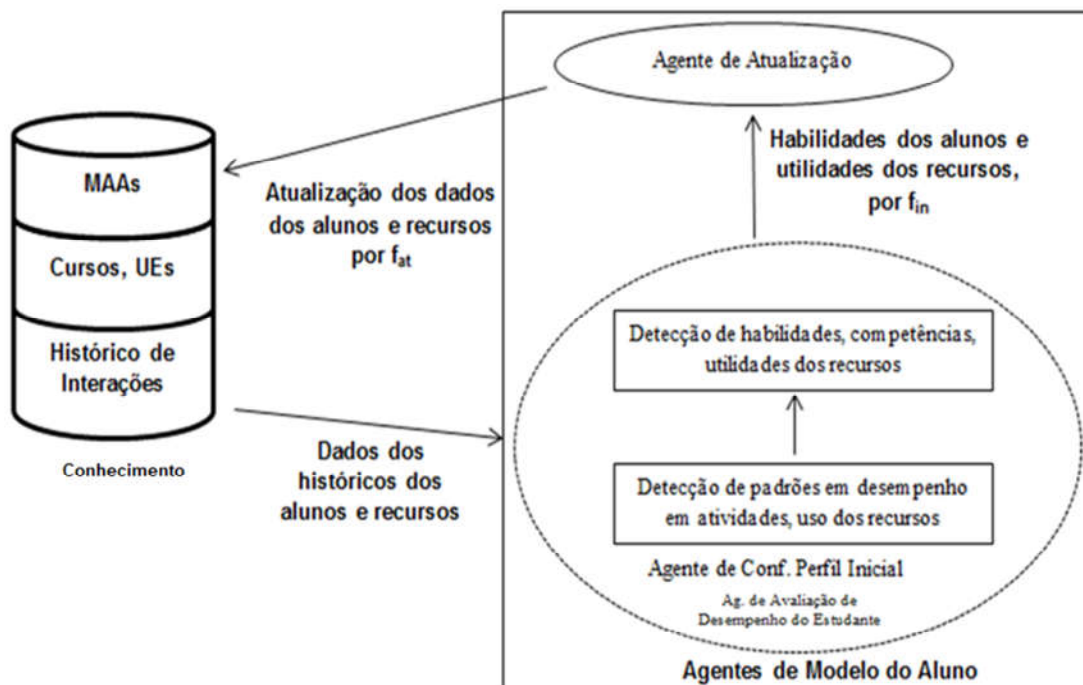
MAAs

Cursos, UEs

Histórico de Interações

Conhecimento

Atualização dos dados dos alunos e recursos por $f_{at}$

Dados dos históricos dos alunos e recursos

Agente de Atualização

Habilidades dos alunos e utilidades dos recursos, por $f_{in}$

Detecção de habilidades, competências, utilidades dos recursos

Detecção de padrões em desempenho em atividades, uso dos recursos

Agente de Conf. Perfil Inicial

Ag. de Avaliação de Desempenho do Estudante

Agentes de Modelo do Aluno